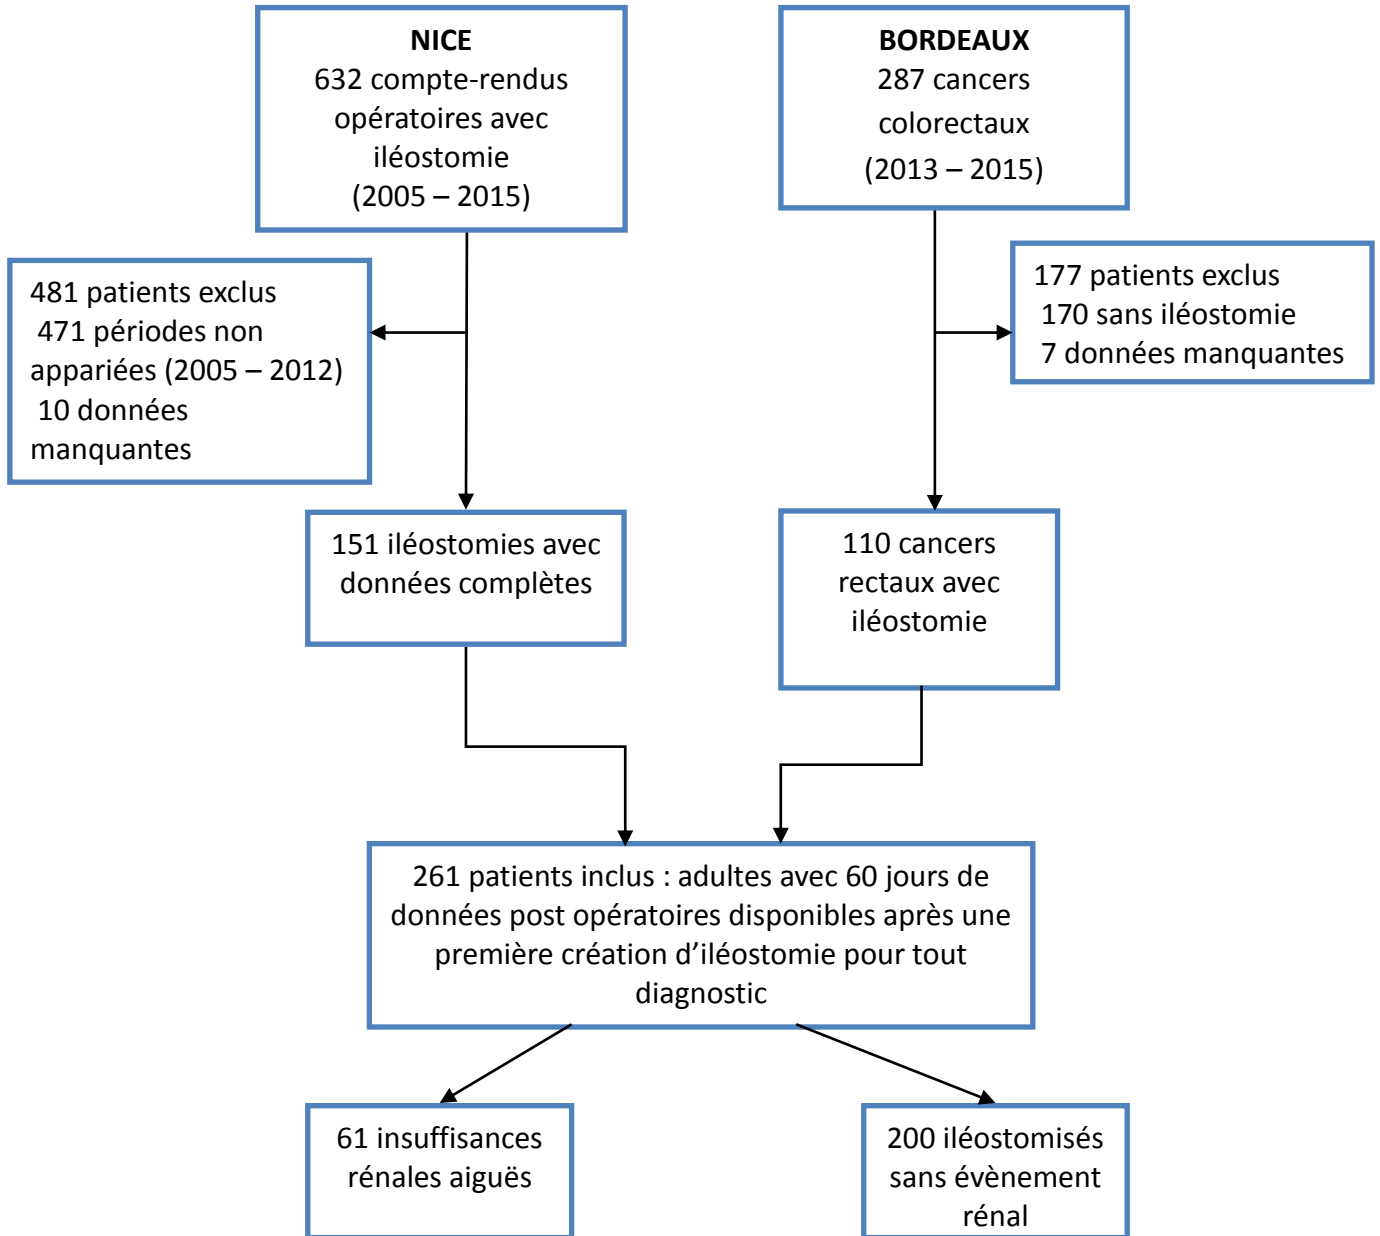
NICE
632 compte-rendus opératoires avec iléostomie
(2005 – 2015)

BORDEAUX
287 cancers colorectaux
(2013 – 2015)

481 patients exclus
471 périodes non appariées (2005 – 2012)
10 données manquantes

177 patients exclus
170 sans iléostomie
7 données manquantes

151 iléostomies avec données complètes

110 cancers rectaux avec iléostomie

261 patients inclus : adultes avec 60 jours de données post opératoires disponibles après une première création d'iléostomie pour tout diagnostic

61 insuffisances rénales aiguës

200 iléostomisés sans évènement rénal